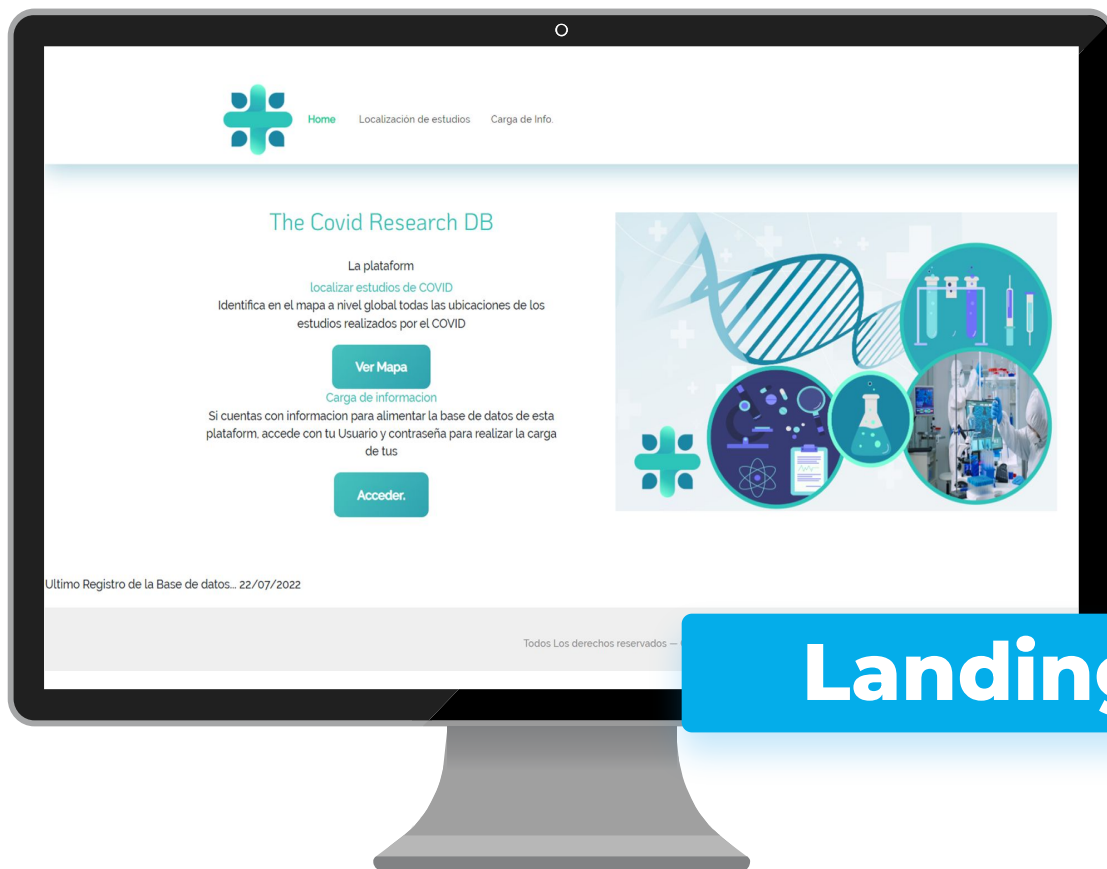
Home Localización de estudios Carga de Info.

The Covid Research DB

La plataform

localizar estudios de COVID

Identifica en el mapa a nivel global todas las ubicaciones de los estudios realizados por el COVID

Ver Mapa

Carga de informacion

Si cuentas con informacion para alimentar la base de datos de esta plataform, accede con tu Usuario y contraseña para realizar la carga de tus

Acceder.

Ultimo Registro de la Base de datos... 22/07/2022

Todos Los derechos reservados —

Landin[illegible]